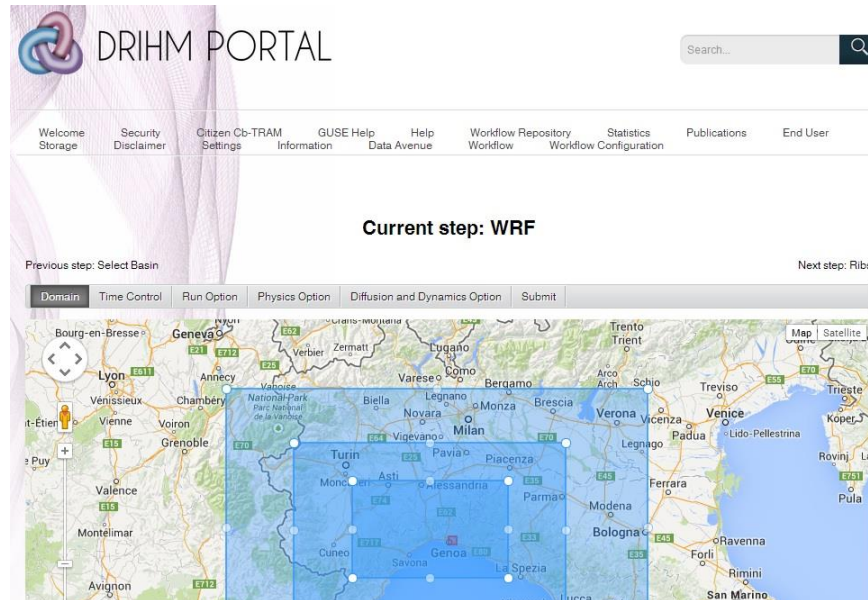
DRIHM PORTAL

Search...

Welcome Storage | Security Disclaimer | Citizen Cb-TRAM Settings | GUSE Help Information | Help Data Avenue | Workflow Repository Workflow | Statistics Workflow Configuration | Publications | End User

Current step: WRF

Previous step: Select Basin

Next step: Rib

Domain | Time Control | Run Option | Physics Option | Diffusion and Dynamics Option | Submit

Map | Satellite

Bourg-en-Bresse Geneva Nyon Crans-Montana Zermatt Verbier Lugano Como Varese Trento Trient Lyon Annecy Vénissieux Chambery Vanoise National Park Parc National de la Vanoise Biella Novara Legnano Monza Bergamo Brescia Verona Vicenza Arco Schio Treviso Venice Trieste Koper Padua Lido-Pellestrina Legnago Vigevano Milan Pavia Piacenza Turin Asti Moncalieri Alessandria Parma Modena Ferrara Bologna Vienne Voiron Grenoble Valence Montelimar Cuneo Savona Genoa La Spezia Ravenna Forli Rimini San Marino Avignon Rovinj Pula Puy
E62 E21 E712 E611 E15 E70 E64 E25 E35 E45 E55 E751 E74 E717 E80 E33 E61 E712